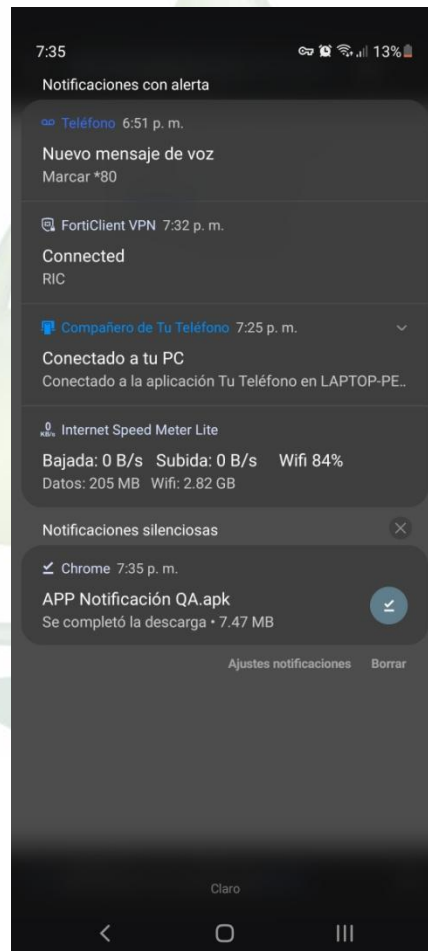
7:35 13%

Notificaciones con alerta

Teléfono 6:51 p. m.
Nuevo mensaje de voz
Marcar *80

FortiClient VPN 7:32 p. m.
Connected
RIC

Compañero de Tu Teléfono 7:25 p. m.
Conectado a tu PC
Conectado a la aplicación Tu Teléfono en LAPTOP-PE..

0 KB/s Internet Speed Meter Lite
Bajada: 0 B/s Subida: 0 B/s Wifi 84%
Datos: 205 MB Wifi: 2.82 GB

Notificaciones silenciosas

Chrome 7:35 p. m.
APP Notificación QA.apk
Se completó la descarga • 7.47 MB

Ajustes notificaciones Borrar

Claro